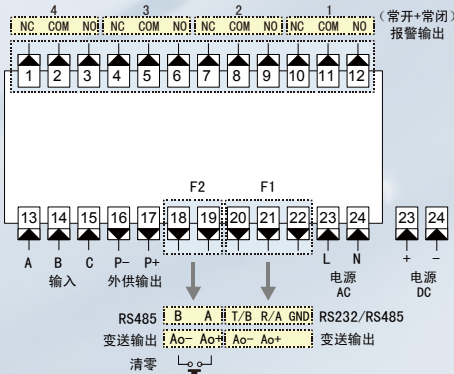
4 3 2 1
NC COM NO NC COM NO NC COM NO NC COM NO
（常开+常闭）
报警输出

1 2 3 4 5 6 7 8 9 10 11 12

F2 F1

13 14 15 16 17 18 19 20 21 22 23 24 23 24

A B C P- P+ L N + -
输入 外供输出 电源 AC 电源 DC

RS485 B A T/B R/A GND RS232/RS485
变送输出 Ao- Ao+ Ao- Ao+ 变送输出
清零